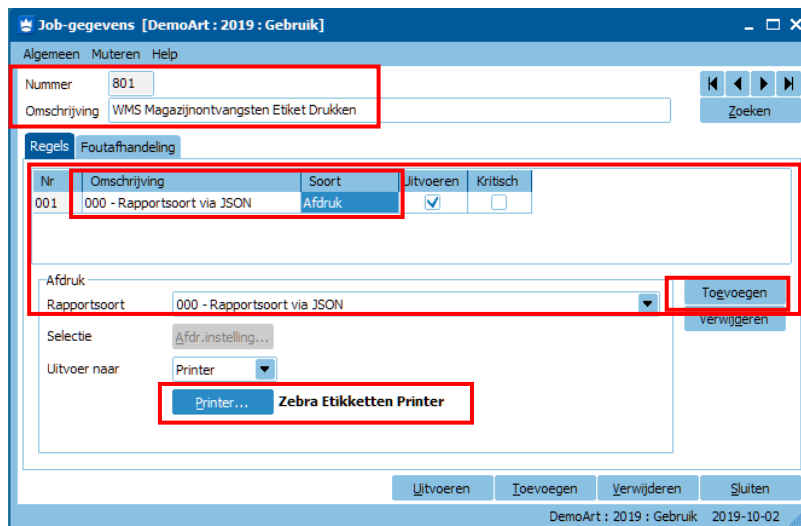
Job-gegevens [DemoArt : 2019 : Gebruik]

Algemeen Muteren Help

Nummer 801

Omschrijving WMS Magazijnontvangsten Etiket Drukken

Zoeken

Regels Foutafhandeling

| Nr | Omschrijving | Soort | Uitvoeren | Kritisch |
|---|---|---|---|---|
| 001 | 000 - Rapportsoort via JSON | Afdruk | ☑ | ☐ |

Afdruk

Rapportsoort 000 - Rapportsoort via JSON

Toevoegen

Verwijderen

Selectie Afdr.instelling...

Uitvoer naar Printer

Printer... Zebra Etikketten Printer

Uitvoeren Toevoegen Verwijderen Sluiten

DemoArt : 2019 : Gebruik 2019-10-02